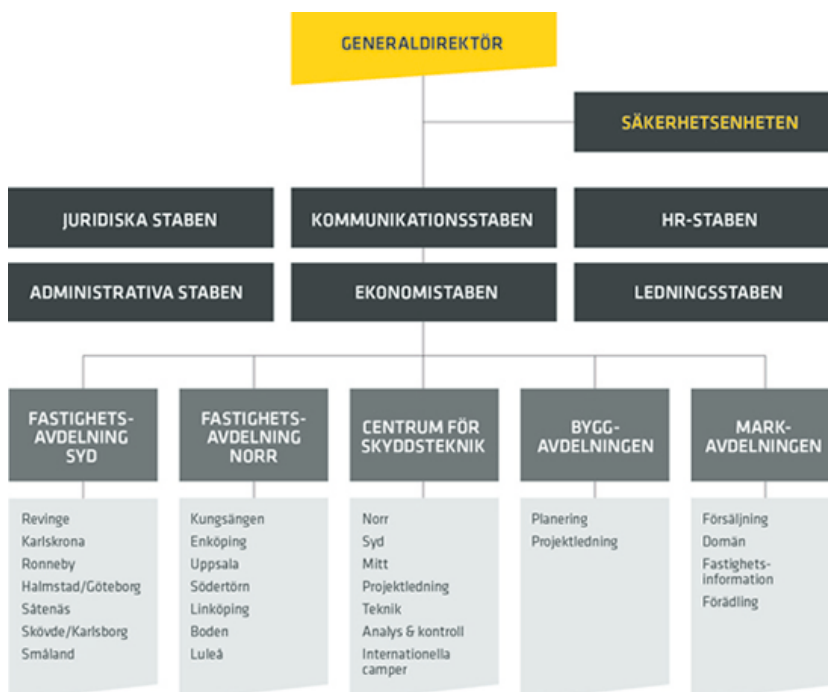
GENERALDIREKTÖR

SÄKERHETSENHETEN

JURIDISKA STABEN

KOMMUNIKATIONSSTABEN

HR-STABEN

ADMINISTRATIVA STABEN

EKONOMISTABEN

LEDNINGSSTABEN

FASTIGHETS-AVDELNING SYD

Revinge
Karlskrona
Ronneby
Halmstad/Göteborg
Såtenäs
Skövde/Karlsborg
Småland

FASTIGHETS-AVDELNING NORR

Kungsängen
Enköping
Uppsala
Södertörn
Linköping
Boden
Luleå

CENTRUM FÖR SKYDDSTEKNIK

Norr
Syd
Mitt
Projektledning
Teknik
Analys & kontroll
Internationella camper

BYGG-AVDELNINGEN

Planering
Projektledning

MARK-AVDELNINGEN

Försäljning
Domän
Fastighets-information
Förädling